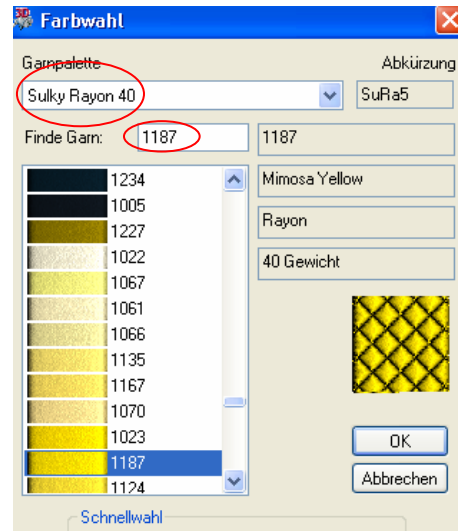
Farbwahl

Garnpalette

Abkürzung

Sulky Rayon 40

SuRa5

Finde Garn:

1187

1187

1234
1005
1227
1022
1067
1061
1066
1135
1167
1070
1023
1187
1124

Mimosa Yellow

Rayon

40 Gewicht

OK

Abbrechen

Schnellwahl